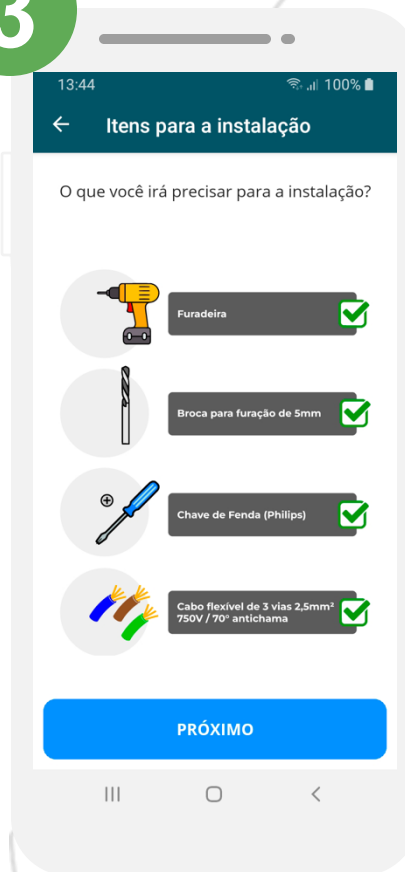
3

13:44 100%

Itens para a instalação

O que você irá precisar para a instalação?

Furadeira

Broca para furação de 5mm

Chave de Fenda (Philips)

Cabo flexível de 3 vias 2,5mm² 750V / 70° antichama

PRÓXIMO